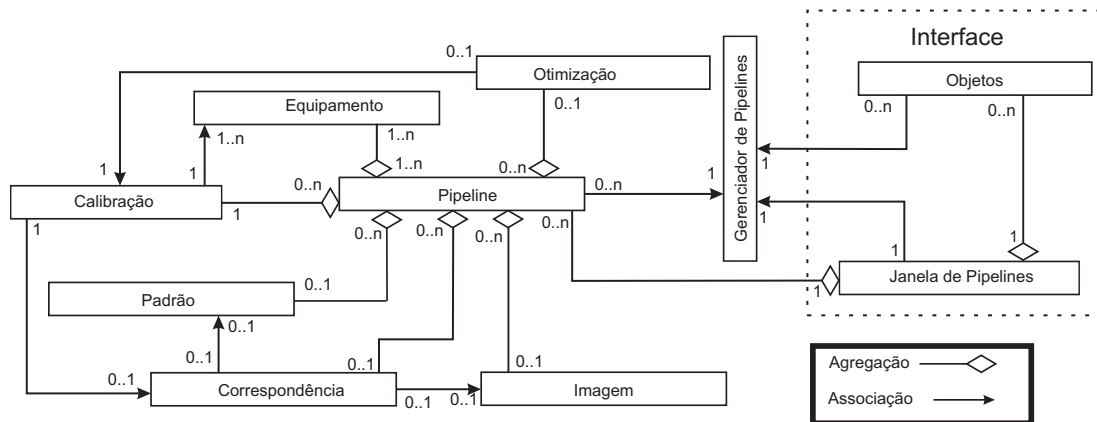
Interface

0..1
Otimização
Equipamento
0..1
1..n
1..n
1..n
Gerenciador de Pipelines
Objetos
0..n
0..n
1
1
1
0..n
0..n
0..n
Calibração
Pipeline
1
1
1
0..n
0..n
0..n
0..n
1
1
Janela de Pipelines
1
0..1
Padrão
0..1
0..1
0..1
0..1
0..1
Correspondência
Imagem
0..1
0..1

Agregação
Associação